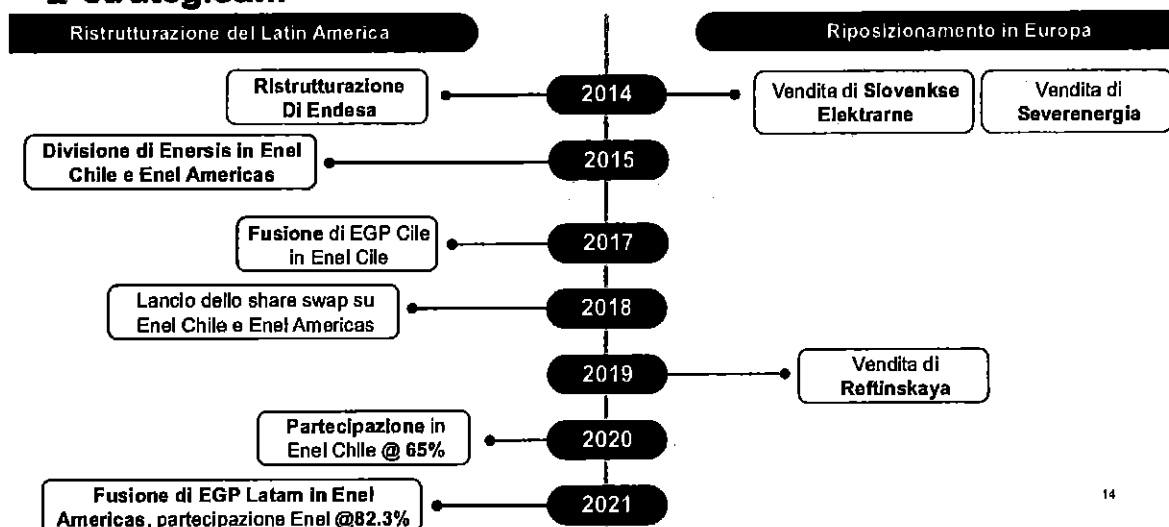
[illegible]

Ristrutturazione del Latin America

Riposizionamento in Europa

Ristrutturazione Di Endesa

2014

Vendita di Slovenkse Elektrarne

Vendita di Severenergia

Divisione di Enersis in Enel Chile e Enel Americas

2015

Fusione di EGP Cile in Enel Cile

2017

Lancio dello share swap su Enel Chile e Enel Americas

2018

2019

Vendita di Reftinskaya

Partecipazione in Enel Chile @ 65%

2020

Fusione di EGP Latam in Enel Americas, partecipazione Enel @82.3%

2021

14